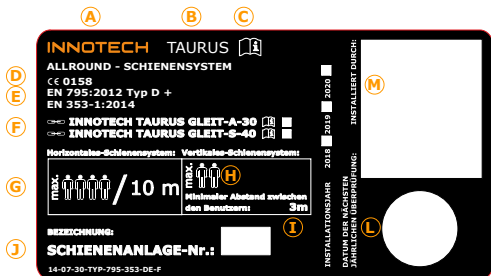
Ⓐ Ⓑ Ⓒ

INNOTECH TAURUS

ALLROUND - SCHIENENSYSTEM

Ⓓ CE 0158

Ⓔ EN 795:2012 Typ D +
EN 353-1:2014

Ⓕ INNOTECH TAURUS GLEIT-A-30
INNOTECH TAURUS GLEIT-S-40

Horizontales-Schienensystem:

Ⓖ max. /10 m

Vertikales-Schienensystem:

max. Ⓗ

Minimaler Abstand zwischen den Benutzern: 3m

Ⓘ

BEZEICHNUNG:

Ⓙ SCHIENENANLAGE-Nr.:

14-07-30-TYP-795-353-DE-F

INSTALLATIONSJAHR 2018 2019 2020

DATUM DER NÄCHSTEN JÄHRLICHEN ÜBERPRÜFUNG:

INSTALLIERT DURCH:

Ⓜ

Ⓛ